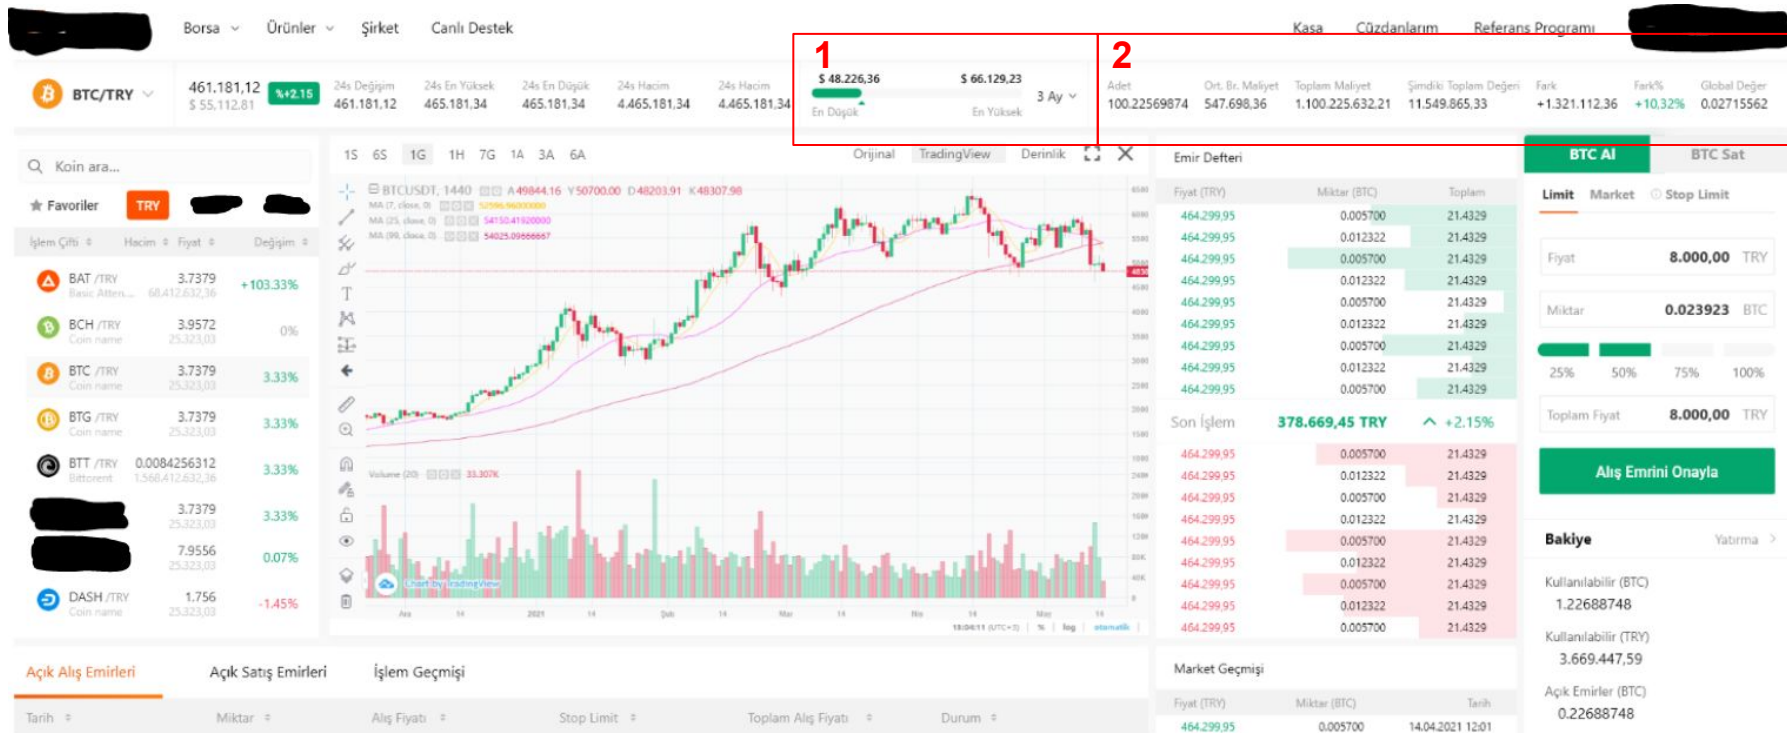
Borsa Ürünler Şirket Canlı Destek

Kasa Cüzdanlarım Referans Programı

1

2

BTC/TRY

461.181,12
$ 55.112,81

%+2.15

24s Değişim
461.181,12

24s En Yüksek
465.181,34

24s En Düşük
465.181,34

24s Hacim
4.465.181,34

24s Hacim
4.465.181,34

$ 48.226,36
En Düşük

$ 66.129,23
En Yüksek

3 Ay

| Adet | Ort. Br. Maliyet | Toplam Maliyet | Şimdiki Toplam Değeri | Fark | Fark% | Global Değer |
|---|---|---|---|---|---|---|
| 100.22569874 | 547.698,36 | 1.100.225.632,21 | 11.549.865,33 | +1.321.112,36 | +10,32% | 0.02715562 |

Koin ara...

Favoriler TRY

| İşlem Çifti | Hacim | Fiyat | Değişim |
|---|---|---|---|
| BAT /TRY Basic Atten... | 68.412.632,36 | 3.7379 | +103.33% |
| BCH /TRY Coin name | 25.323,03 | 3.9572 | 0% |
| BTC /TRY Coin name | 25.323,03 | 3.7379 | 3.33% |
| BTG /TRY Coin name | 25.323,03 | 3.7379 | 3.33% |
| BTT /TRY Bittorent | 1.568.412.632,36 | 0.0084256312 | 3.33% |
| | 25.323,03 | 3.7379 | 3.33% |
| | 25.323,03 | 7.9556 | 0.07% |
| DASH /TRY Coin name | 25.323,03 | 1.756 | -1.45% |

1S 5S 1G 1H 7G 1A 3A 6A

Orijinal TradingView Derinlik

BTCUSDT, 1440 A49844.16 Y50700.00 D48203.91 K48307.98
MA (7, close, 0) 52596.96000000
MA (25, close, 0) 54150.41920000
MA (99, close, 0) 54025.09888667

Volume (20) 33.307K

Chart by TradingView

Ara 14 2021 14 Şub 14 Mar 14 Nis 14 May 14

18:04:11 (UTC+3) % log otomatik

Emir Defteri

| Fiyat (TRY) | Miktar (BTC) | Toplam |
|---|---|---|
| 464.299,95 | 0.005700 | 21.4329 |
| 464.299,95 | 0.012322 | 21.4329 |
| 464.299,95 | 0.005700 | 21.4329 |
| 464.299,95 | 0.012322 | 21.4329 |
| 464.299,95 | 0.005700 | 21.4329 |
| 464.299,95 | 0.012322 | 21.4329 |
| 464.299,95 | 0.005700 | 21.4329 |
| 464.299,95 | 0.012322 | 21.4329 |
| 464.299,95 | 0.005700 | 21.4329 |

Son İşlem 378.669,45 TRY +2.15%

| 464.299,95 | 0.005700 | 21.4329 |
|---|---|---|
| 464.299,95 | 0.012322 | 21.4329 |
| 464.299,95 | 0.005700 | 21.4329 |
| 464.299,95 | 0.012322 | 21.4329 |
| 464.299,95 | 0.005700 | 21.4329 |
| 464.299,95 | 0.012322 | 21.4329 |
| 464.299,95 | 0.005700 | 21.4329 |
| 464.299,95 | 0.012322 | 21.4329 |
| 464.299,95 | 0.005700 | 21.4329 |

BTC Al BTC Sat

Limit Market Stop Limit

Fiyat 8.000,00 TRY

Miktar 0.023923 BTC

25% 50% 75% 100%

Toplam Fiyat 8.000,00 TRY

Alış Emrini Onayla

Bakiye Yatırma

Kullanılabilir (BTC)
1.22688748

Kullanılabilir (TRY)
3.669.447,59

Açık Emirler (BTC)
0.22688748

Açık Alış Emirleri Açık Satış Emirleri İşlem Geçmişi

Tarih Miktar Alış Fiyatı Stop Limit Toplam Alış Fiyatı Durum

Market Geçmişi

| Fiyat (TRY) | Miktar (BTC) | Tarih |
|---|---|---|
| 464.299,95 | 0.005700 | 14.04.2021 12:01 |